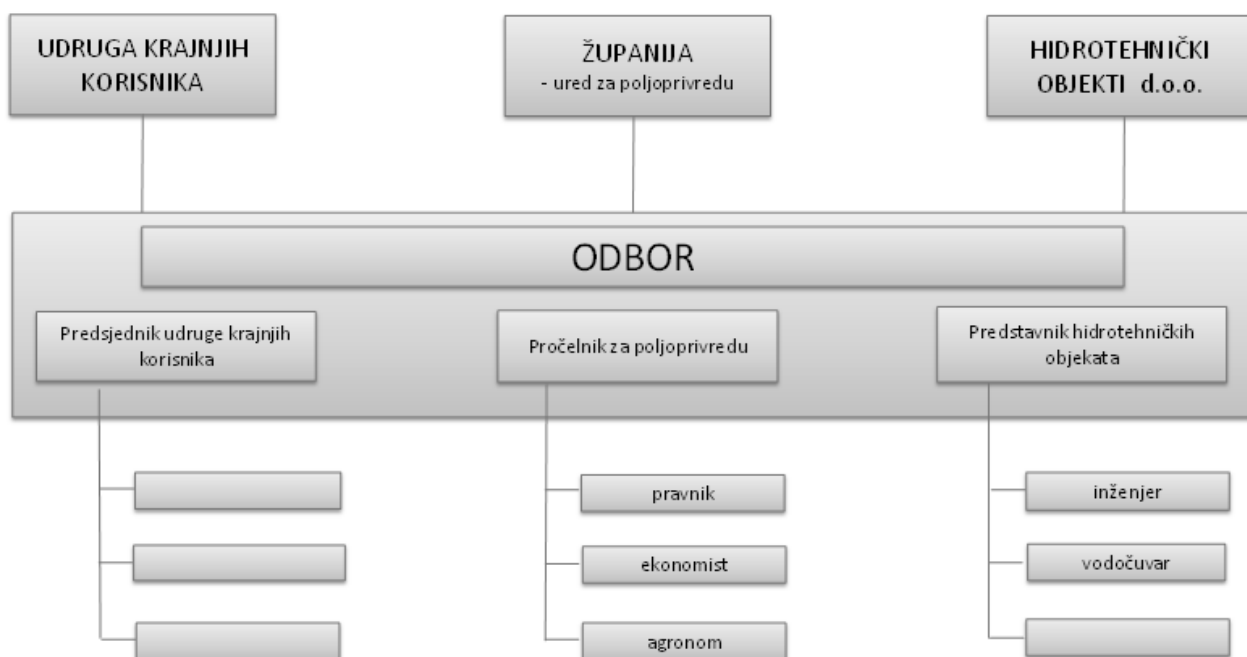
UDRUGA KRAJNJIH KORISNIKA

ŽUPANIJA
- ured za poljoprivredu

HIDROTEHNIČKI OBJEKTI d.o.o.

ODBOR

Predsjednik udruge krajnjih korisnika

Pročelnik za poljoprivredu

Predstavnik hidrotehničkih objekata

pravnik

ekonomist

agronom

inženjer

vodočuvar